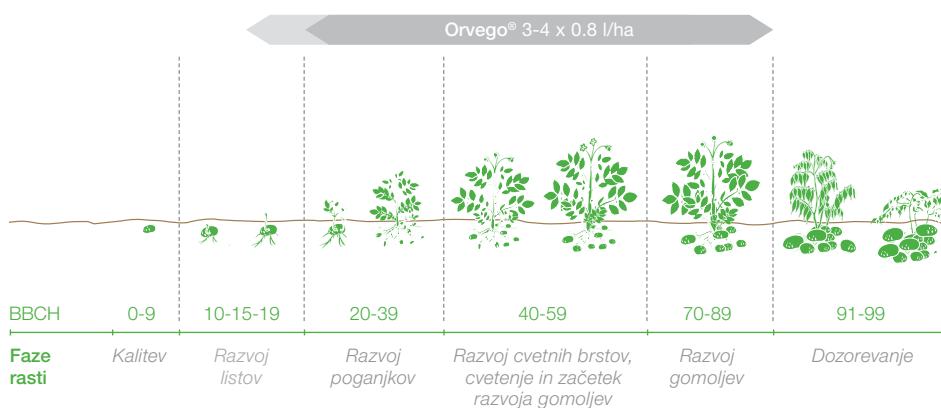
Orvego® 3-4 x 0.8 l/ha

| BBCH | 0-9 | 10-15-19 | 20-39 | 40-59 | 70-89 | 91-99 |
|---|---|---|---|---|---|---|
| Faze rasti | Kalitev | Razvoj listov | Razvoj poganjkov | Razvoj cvetnih brstov, cvetenje in začetek razvoja gomoljev | Razvoj gomoljev | Dozorevanje |